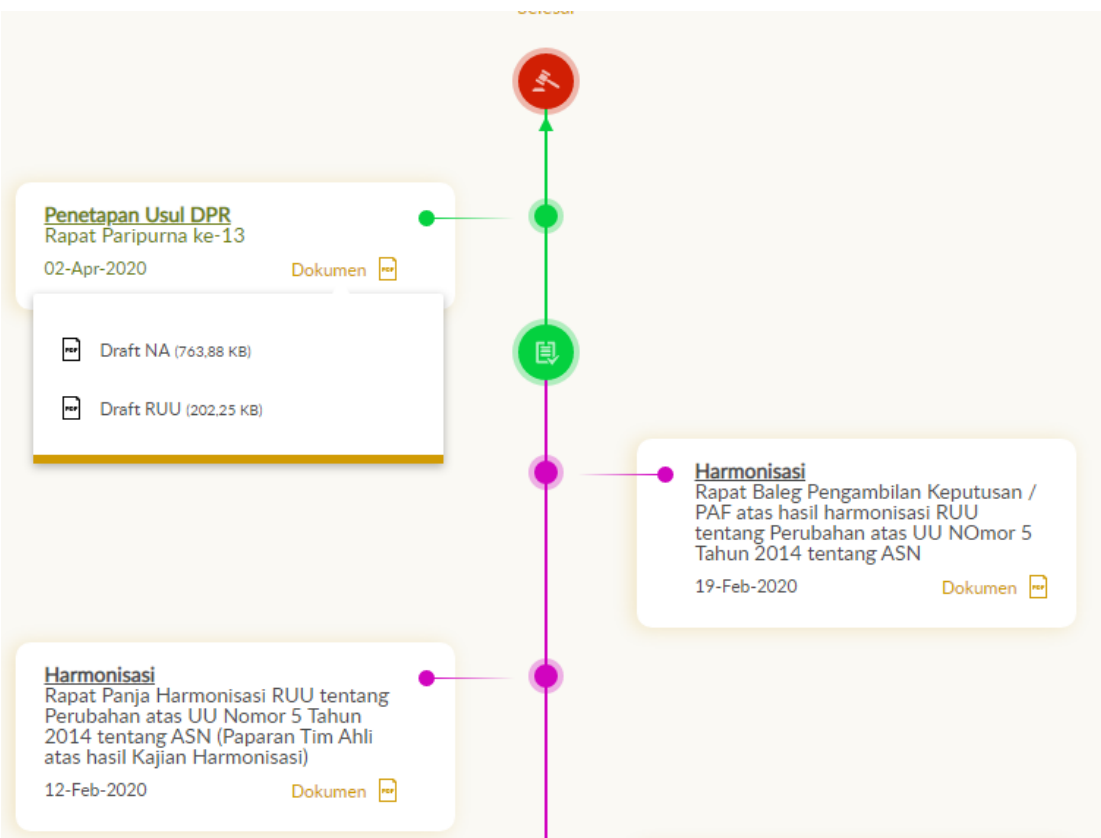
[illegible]

Penetapan Usul DPR
Rapat Paripurna ke-13
02-Apr-2020
Dokumen

Draft NA (763,88 KB)

Draft RUU (202,25 KB)

Harmonisasi
Rapat Baleg Pengambilan Keputusan / PAF atas hasil harmonisasi RUU tentang Perubahan atas UU NOmor 5 Tahun 2014 tentang ASN
19-Feb-2020
Dokumen

Harmonisasi
Rapat Panja Harmonisasi RUU tentang Perubahan atas UU Nomor 5 Tahun 2014 tentang ASN (Paparan Tim Ahli atas hasil Kajian Harmonisasi)
12-Feb-2020
Dokumen